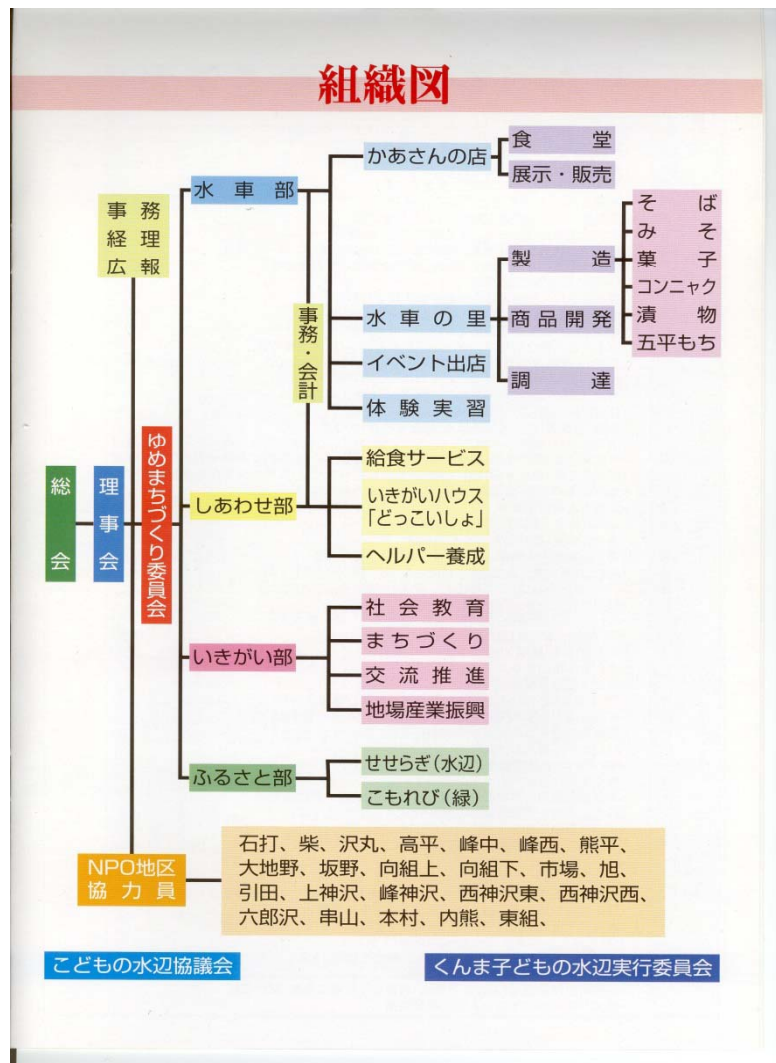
組織図

事務
経理
広報

総会

理事会

ゆめまちづくり委員会

水車部

事務・会計

かあさんの店

食堂

展示・販売

水車の里

製造

商品開発

調達

そば
みそ
菓子
コンニャク
漬物
五平もち

イベント出店

体験実習

しあわせ部

給食サービス

いきがいハウス「どっこいしょ」

ヘルパー養成

いきがい部

社会教育

まちづくり

交流推進

地場産業振興

ふるさと部

せせらぎ(水辺)

こもれび(緑)

NPO地区協力員

石打、柴、沢丸、高平、峰中、峰西、熊平、大地野、坂野、向組上、向組下、市場、旭、引田、上神沢、峰神沢、西神沢東、西神沢西、六郎沢、串山、本村、内熊、東組、

こどもの水辺協議会

くんま子どもの水辺実行委員会